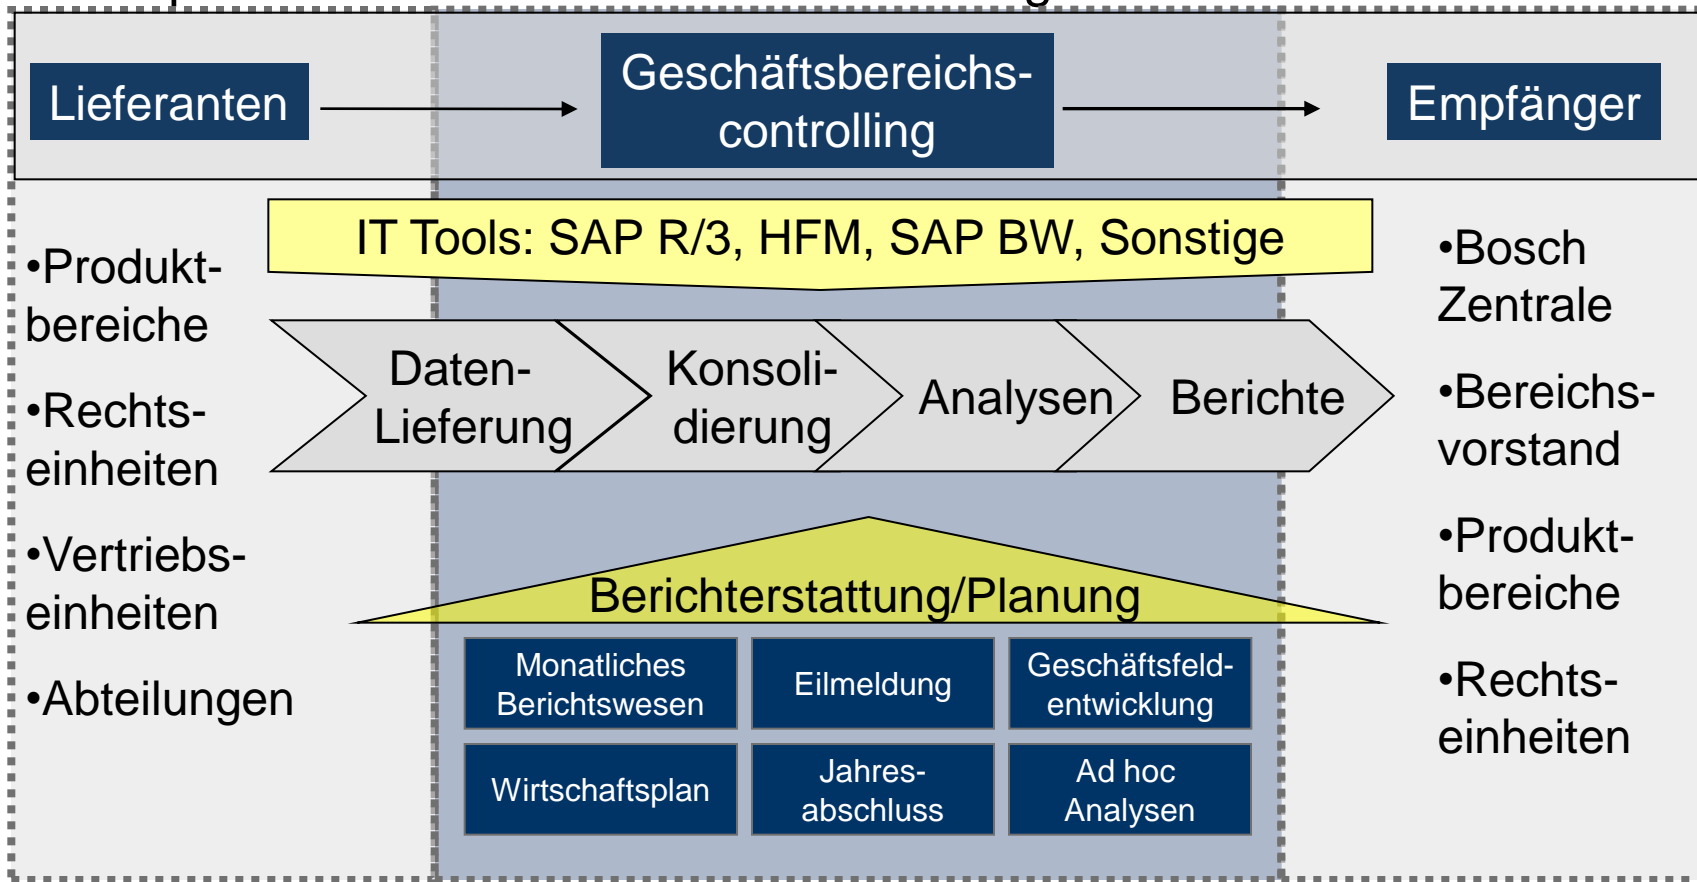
Lieferanten

Geschäftsbereichscontrolling

Empfänger

IT Tools: SAP R/3, HFM, SAP BW, Sonstige

•Produktbereiche

•Rechtseinheiten

•Vertriebseinheiten

•Abteilungen

Daten-Lieferung

Konsolidierung

Analysen

Berichte

•Bosch Zentrale

•Bereichsvorstand

•Produktbereiche

•Rechtseinheiten

Berichterstattung/Planung

| Monatliches Berichtswesen | Eilmeldung | Geschäftsfeldentwicklung |
|---|---|---|
| Wirtschaftsplan | Jahresabschluss | Ad hoc Analysen |